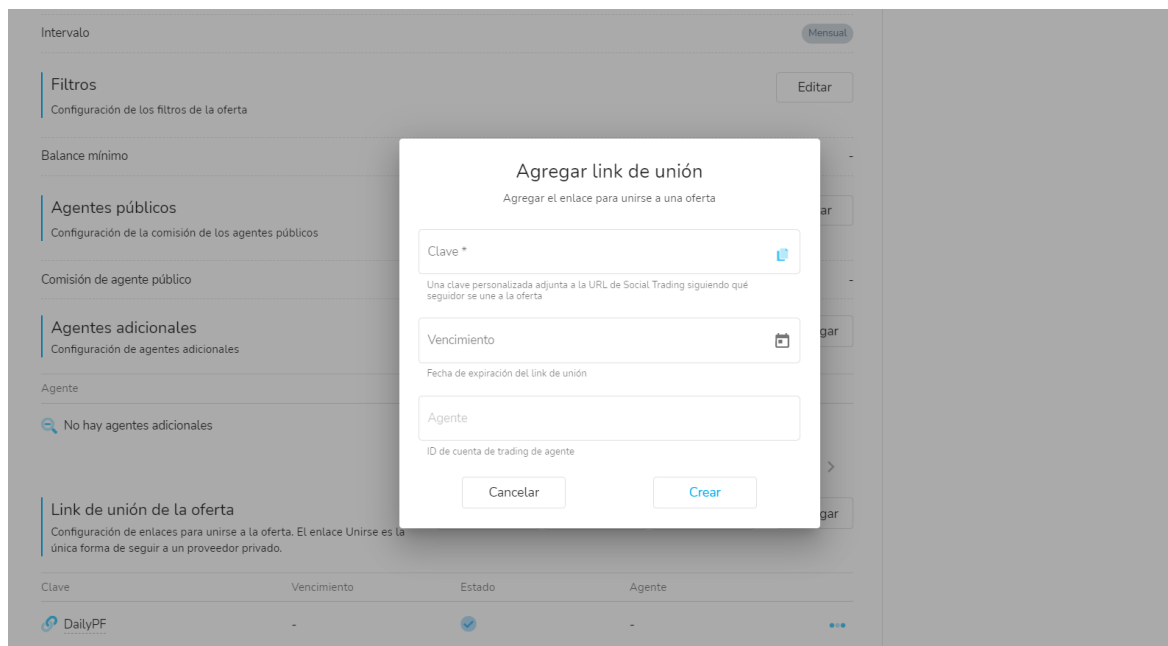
Intervalo
Mensual

Filtros
Configuración de los filtros de la oferta
Editar

Balance mínimo
-

Agentes públicos
Configuración de la comisión de los agentes públicos
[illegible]ar

Comisión de agente público
-

Agentes adicionales
Configuración de agentes adicionales
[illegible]gar

Agente

No hay agentes adicionales

Link de unión de la oferta
Configuración de enlaces para unirse a la oferta. El enlace Unirse es la única forma de seguir a un proveedor privado.
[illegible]gar

| Clave | Vencimiento | Estado | Agente |
|---|---|---|---|
| DailyPF | - | | - |

Agregar link de unión
Agregar el enlace para unirse a una oferta

Clave *
Una clave personalizada adjunta a la URL de Social Trading siguiendo qué seguidor se une a la oferta

Vencimiento
Fecha de expiración del link de unión

Agente
ID de cuenta de trading de agente

Cancelar
Crear